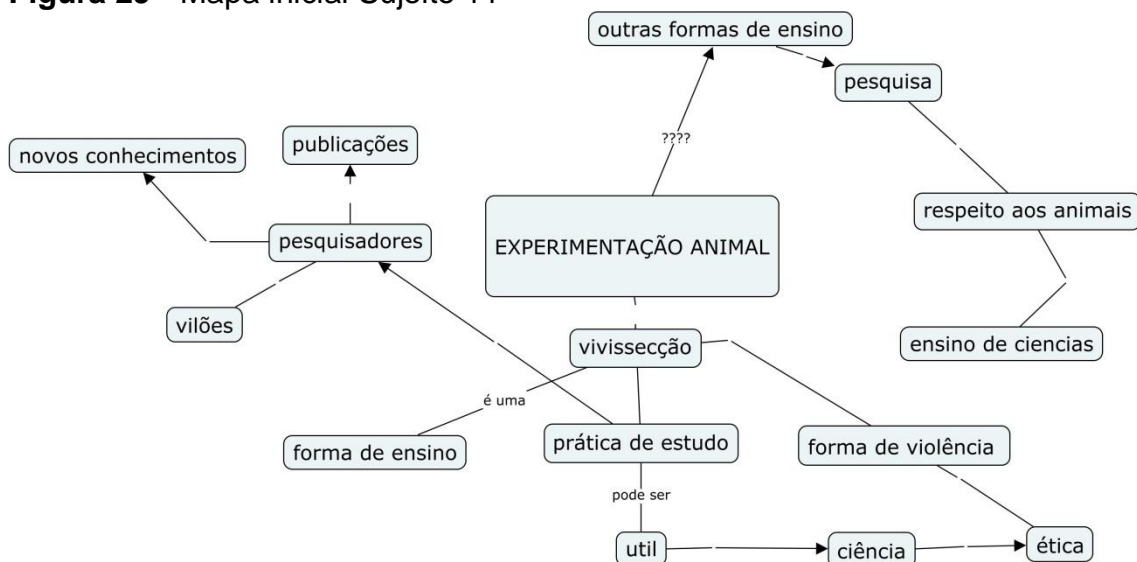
Figura 25 – Mapa Inicial Sujeito 11

outras formas de ensino

pesquisa

????

publicações

novos conhecimentos

pesquisadores

EXPERIMENTAÇÃO ANIMAL

respeito aos animais

vilões

vivissecção

ensino de ciencias

é uma

forma de ensino

prática de estudo

forma de violência

pode ser

util

ciência

ética